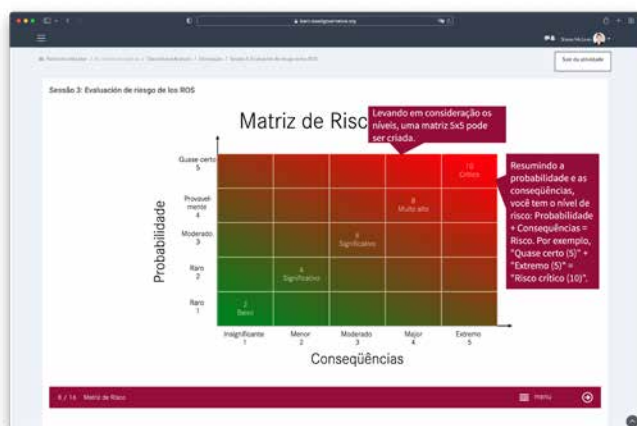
Sessão 3: Evaluación de riesgo de los ROS

Sair da atividade

Matriz de Risco

Levando em consideração os níveis, uma matriz 5x5 pode ser criada.

Resumindo a probabilidade e as conseqüências, você tem o nível de risco: Probabilidade + Consequências = Risco. Por exemplo, "Quase certo (5)" + "Extremo (5)" = "Risco crítico (10)".

Probabilidade

Quase certo 5

Provavelmente 4

Moderado 3

Raro 2

Raro 1

10 Crítico

8 Muito alto

6 Significativo

4 Significativo

2 Baixo

Insignificante 1

Menor 2

Moderado 3

Major 4

Extremo 5

Conseqüências

8 / 14 Matriz de Risco

menu